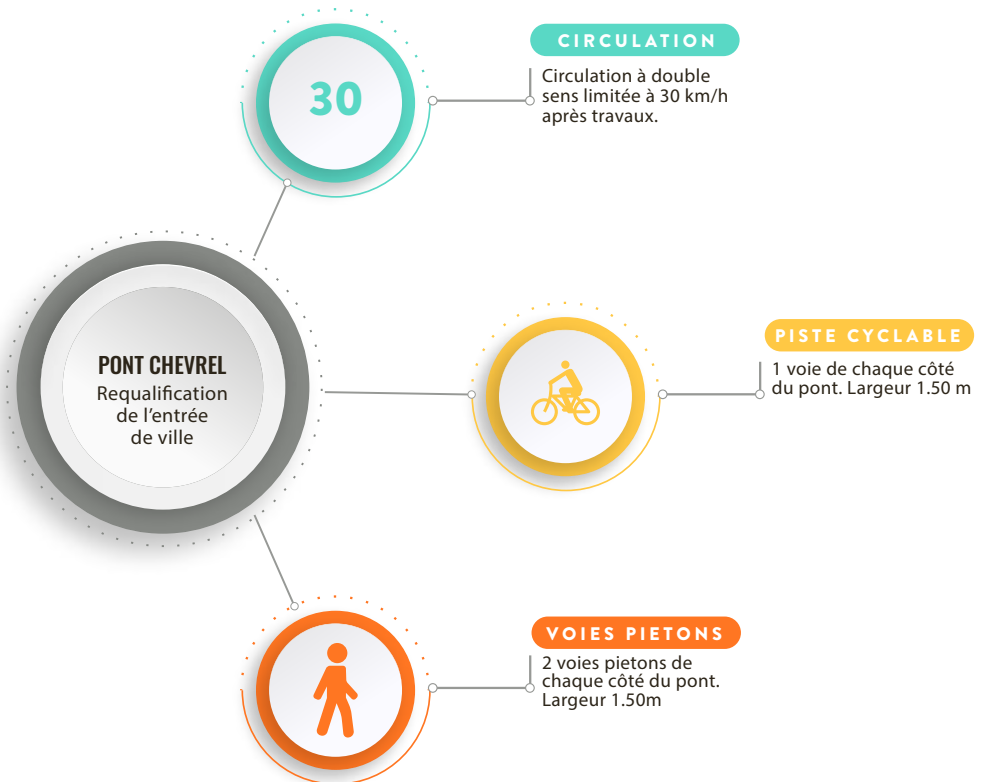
30

CIRCULATION

Circulation à double sens limitée à 30 km/h après travaux.

PONT CHEVREL
Requalification de l'entrée de ville

PISTE CYCLABLE

1 voie de chaque côté du pont. Largeur 1.50 m

VOIES PIETONS

2 voies pietons de chaque côté du pont. Largeur 1.50m